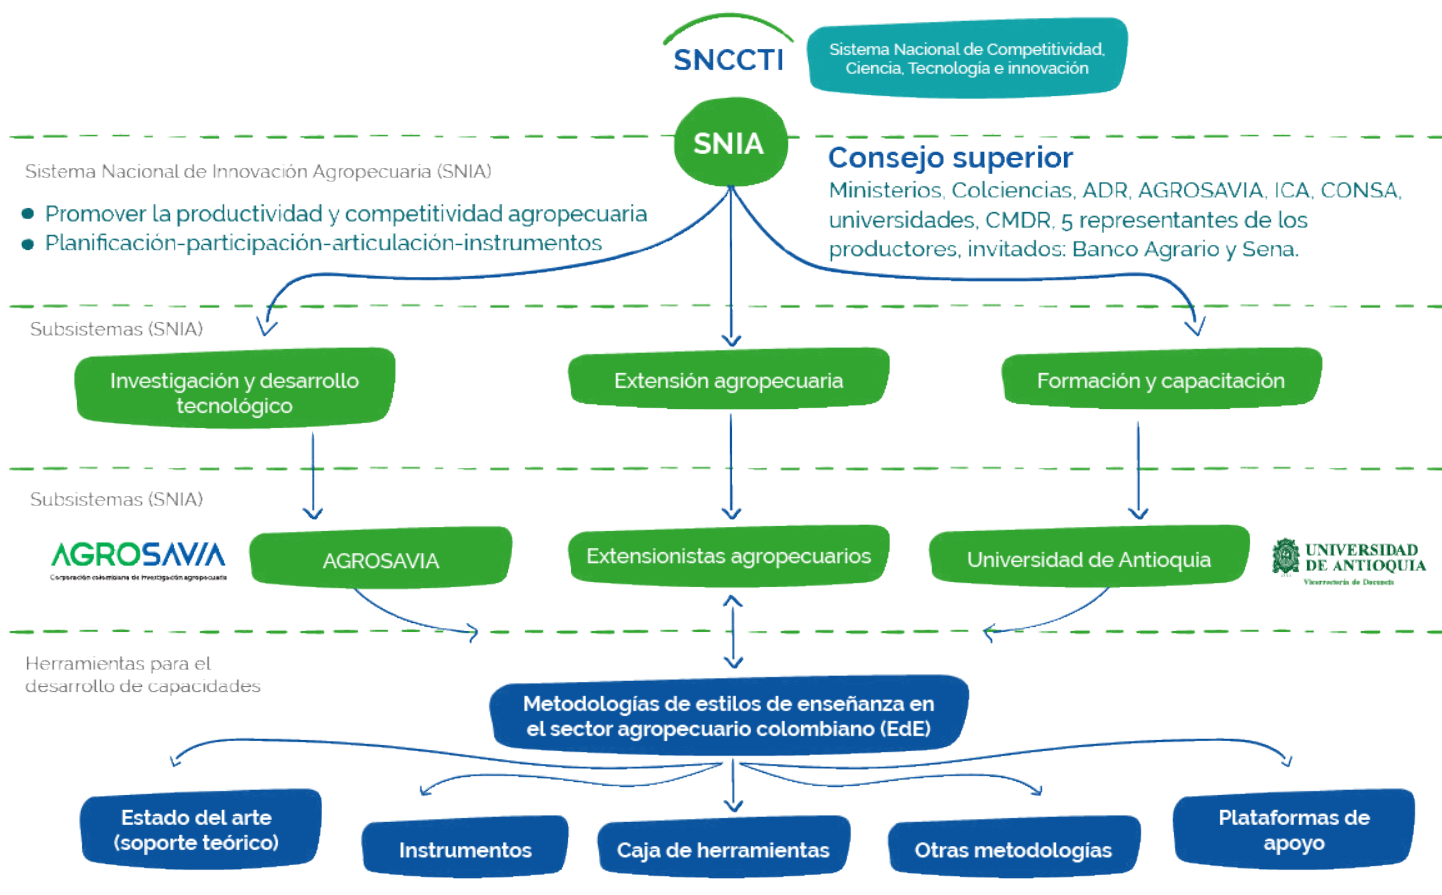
SNCCTI

Sistema Nacional de Competitividad, Ciencia, Tecnología e innovación

SNIA

Sistema Nacional de Innovación Agropecuaria (SNIA)

• Promover la productividad y competitividad agropecuaria
• Planificación-participación-articulación-instrumentos

Consejo superior
Ministerios, Colciencias, ADR, AGROSAVIA, ICA, CONSA, universidades, CMDR, 5 representantes de los productores, invitados: Banco Agrario y Sena.

Subsistemas (SNIA)

Investigación y desarrollo tecnológico

Extensión agropecuaria

Formación y capacitación

Subsistemas (SNIA)

AGROSAVIA
Corporación colombiana de investigación agropecuaria

AGROSAVIA

Extensionistas agropecuarios

Universidad de Antioquia

UNIVERSIDAD DE ANTIOQUIA
Vicerrectoría de Docencia

Herramientas para el desarrollo de capacidades

Metodologías de estilos de enseñanza en el sector agropecuario colombiano (EdE)

Estado del arte (soporte teórico)

Instrumentos

Caja de herramientas

Otras metodologías

Plataformas de apoyo